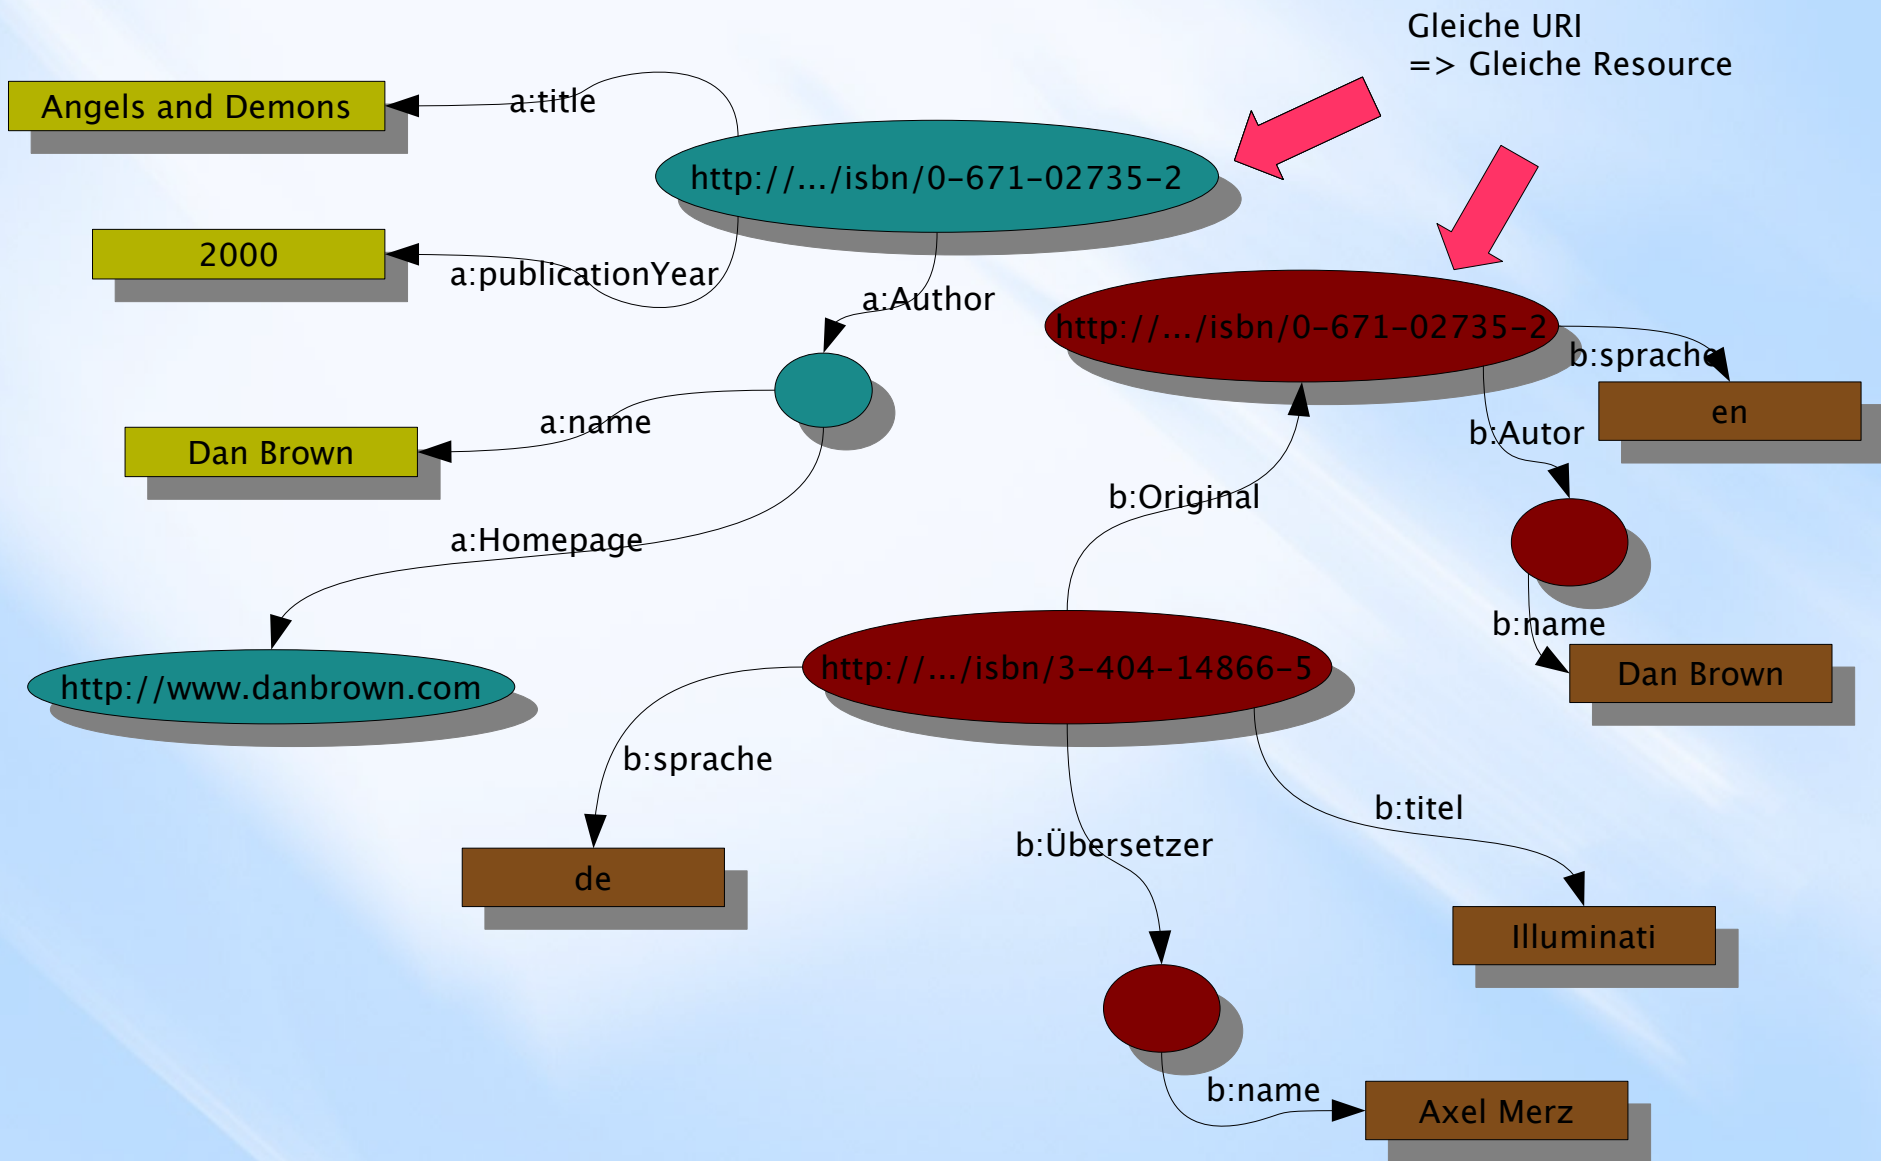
Gleiche URI
=> Gleiche Resource

Angels and Demons

a:title

http://.../isbn/0-671-02735-2

2000

a:publicationYear

a:Author

http://.../isbn/0-671-02735-2

b:sprache

en

a:name

Dan Brown

b:Autor

b:Original

a:Homepage

b:name

Dan Brown

http://www.danbrown.com

http://.../isbn/3-404-14866-5

b:sprache

de

b:Übersetzer

b:titel

Illuminati

b:name

Axel Merz